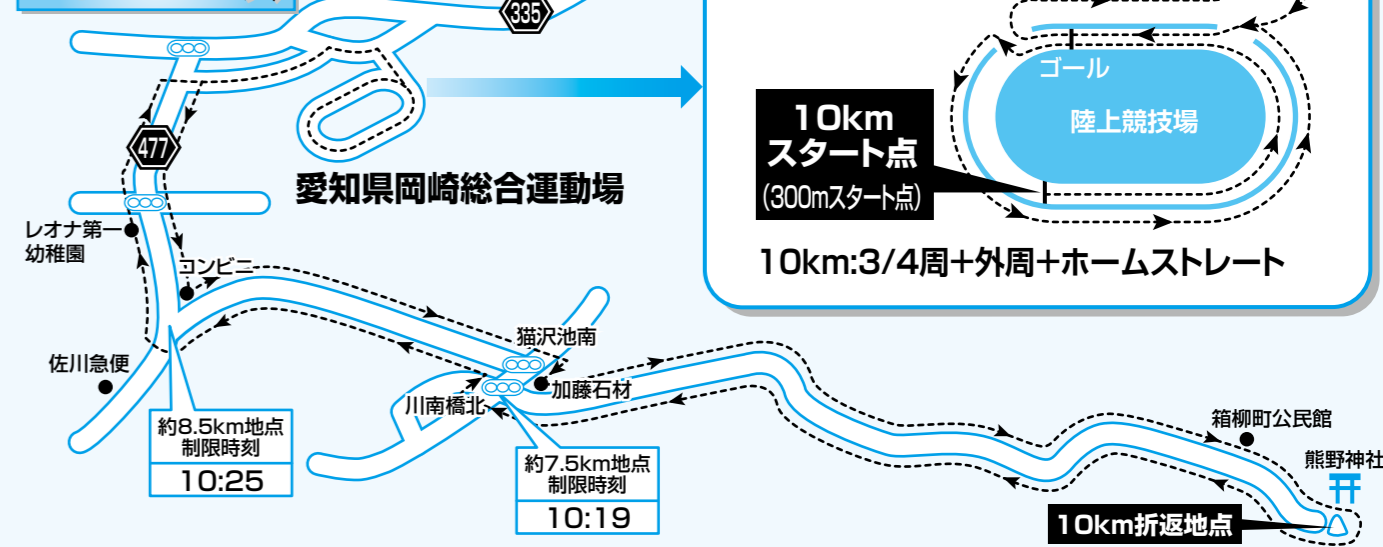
335

477

愛知県岡崎総合運動場

ゴール

陸上競技場

10km
スタート点
(300mスタート点)

10km:3/4周+外周+ホームストレート

レオナ第一
幼稚園

コンビニ

佐川急便

猫沢池南

加藤石材

川南橋北

約8.5km地点
制限時刻
10:25

約7.5km地点
制限時刻
10:19

箱柳町公民館

熊野神社

10km折返地点